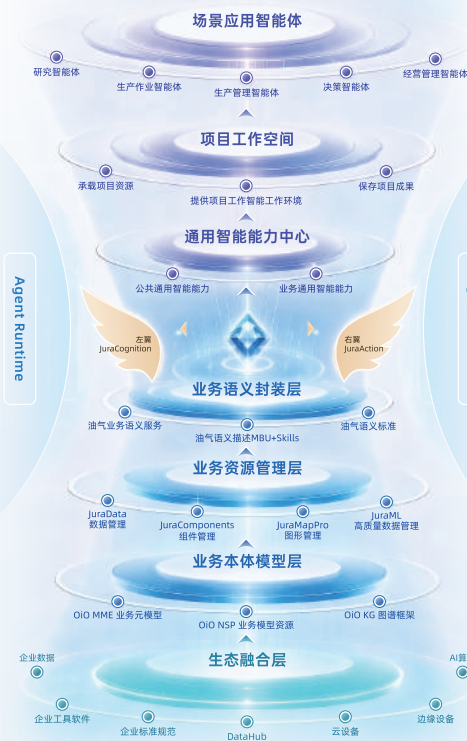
场景应用智能体

研究智能体
生产作业智能体
生产管理智能体
决策智能体
经营管理智能体

项目工作空间

承载项目资源
提供项目工作智能工作环境
保存项目成果

通用智能能力中心

公共通用智能能力
业务通用智能能力

Agent Runtime

左翼
JuraCognition

右翼
JuraAction

业务语义封装层

油气业务语义服务
油气语义描述MBU+Skills
油气语义标准

业务资源管理层

JuraData
数据管理
JuraComponents
组件管理
JuraMapPro
图形管理
JuraML
高质量数据管理

业务本体模型层

OiO MME 业务元模型
OiO NSP 业务模型资源
OiO KG 图谱框架

生态融合层

企业数据
AI算
企业工具软件
企业标准规范
DataHub
云设备
边缘设备